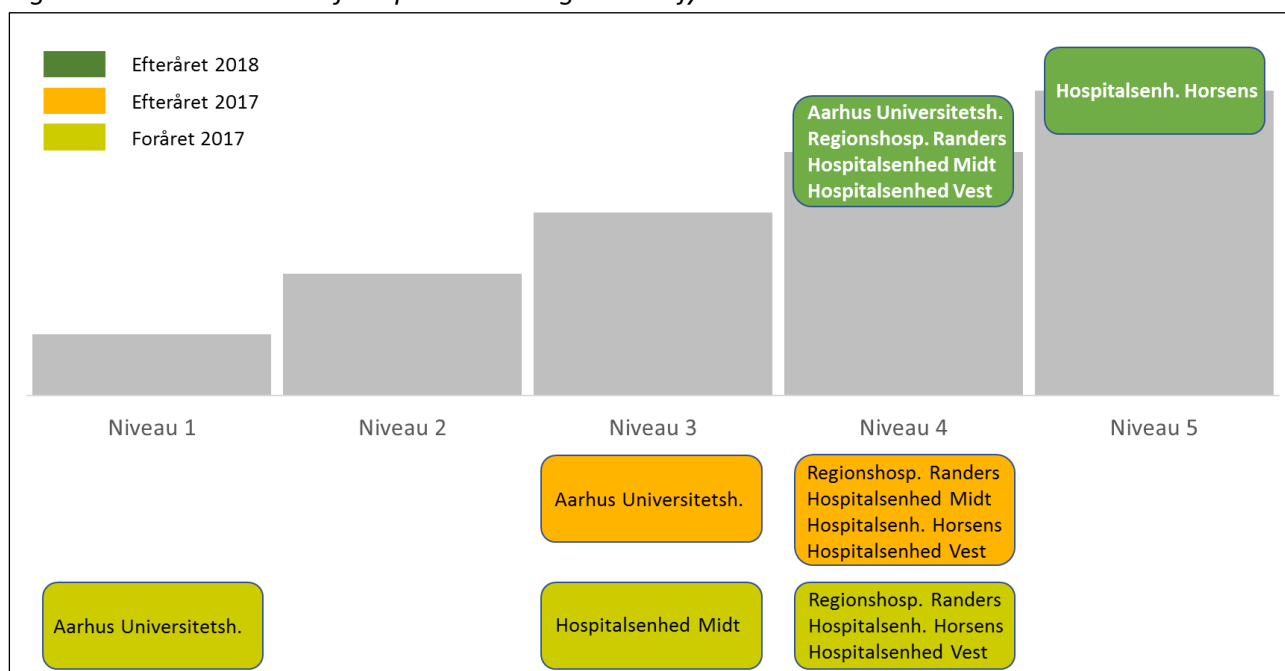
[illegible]

Efteråret 2018
Efteråret 2017
Foråret 2017

Aarhus Universitetsh.
Regionshosp. Randers
Hospitalsenhed Midt
Hospitalsenhed Vest

Hospitalsenh. Horsens

Niveau 1
Niveau 2
Niveau 3
Niveau 4
Niveau 5

Aarhus Universitetsh.

Regionshosp. Randers
Hospitalsenhed Midt
Hospitalsenh. Horsens
Hospitalsenhed Vest

Aarhus Universitetsh.

Hospitalsenhed Midt

Regionshosp. Randers
Hospitalsenh. Horsens
Hospitalsenhed Vest